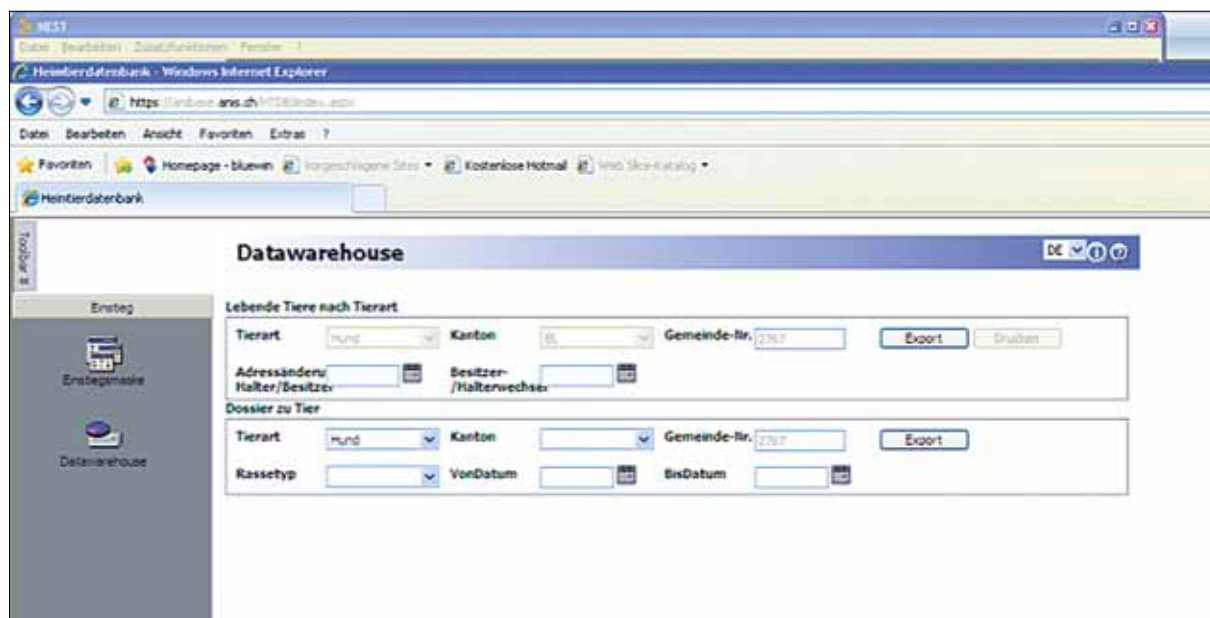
NEST
Datei Bearbeiten Zusatzfunktionen Fenster ?
Heimtierdatenbank - Windows Internet Explorer
https://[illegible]anis.ch/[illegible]
Datei Bearbeiten Ansicht Favoriten Extras ?
Favoriten Homepage - bluewin Vorgeschlagene Sites Kostenlose Hotmail Web Slice-Katalog
Heimtierdatenbank
Toolbar
Einstieg
Einstiegsmaske
Datawarehouse
Datawarehouse
DE
Lebende Tiere nach Tierart
Tierart Hund Kanton BL Gemeinde-Nr. 2767 Export Drucken
Adressänderu Halter/Besitzer Besitzer-/Halterwechsel
Dossier zu Tier
Tierart Hund Kanton Gemeinde-Nr. 2767 Export
Rassetyp VonDatum BisDatum